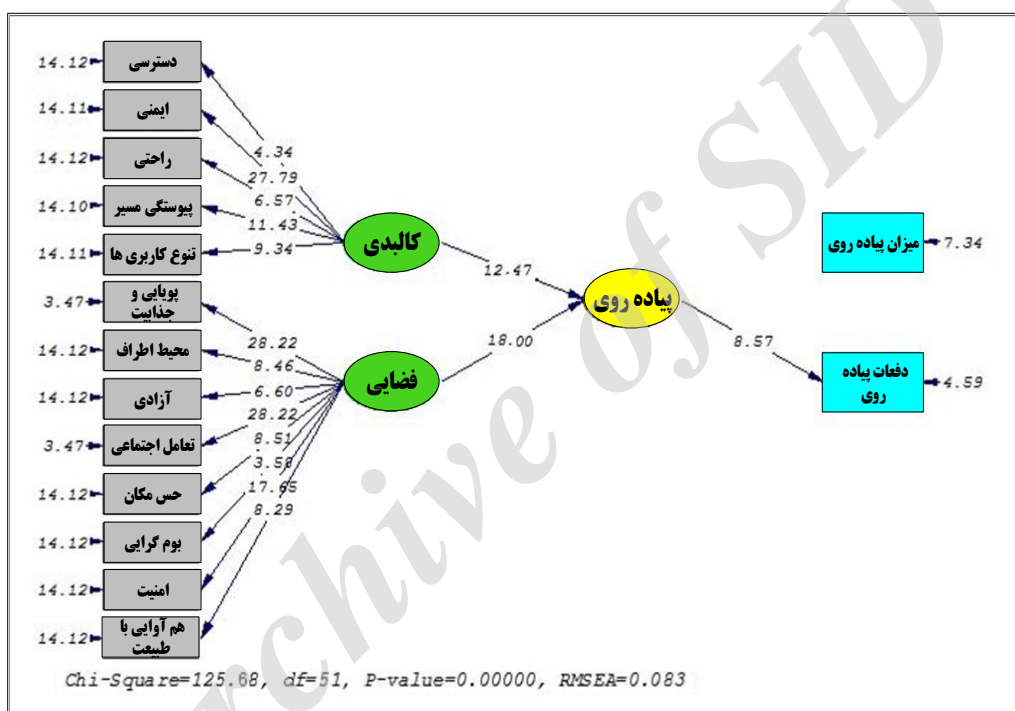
14.12 دسترسی
14.11 ایمنی
14.12 راحتی
14.10 پیوستگی مسیر
14.11 تنوع کاربری ها
3.47 پویایی و جذابیت
14.12 محیط اطراف
14.12 آزادی
3.47 تعامل اجتماعی
14.12 حس مکان
14.12 بوم گرایی
14.12 امنیت
14.12 هم آوایی با طبیعت

4.34
27.79
6.57
11.43
9.34

کالبدی

28.22
8.46
6.60
28.22
8.51
3.58
17.65
8.29

فضایی

12.47
18.00

پیاده روی

8.57

میزان پیاده روی 7.34
دفعات پیاده روی 4.59

Chi-Square=125.68, df=51, P-value=0.00000, RMSEA=0.083

Archive of SID